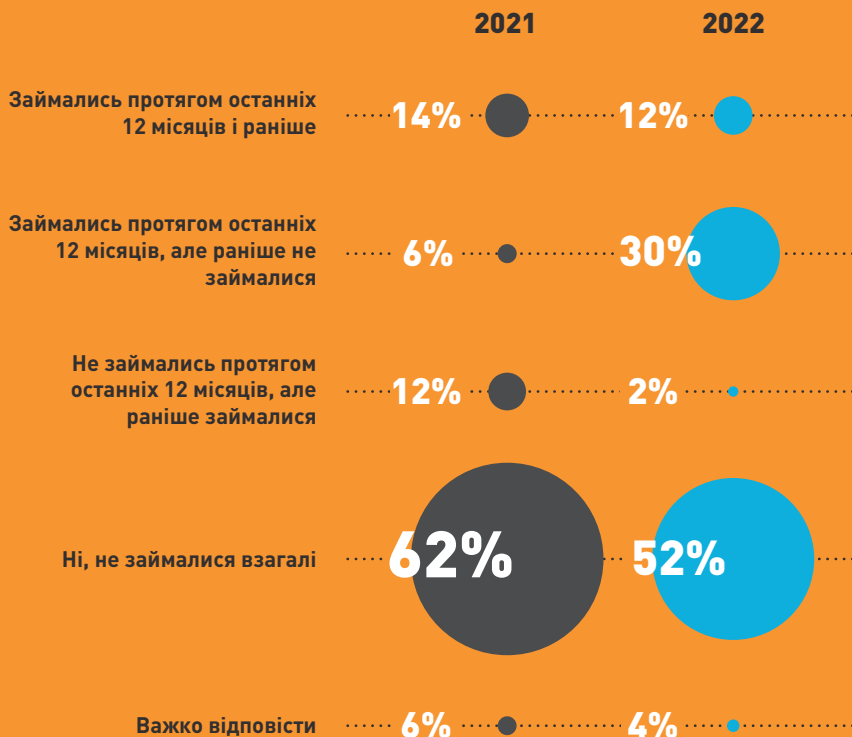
| | 2021 | 2022 |
|---|---|---|
| Займались протягом останніх 12 місяців і раніше | 14% | 12% |
| Займались протягом останніх 12 місяців, але раніше не займалися | 6% | 30% |
| Не займались протягом останніх 12 місяців, але раніше займалися | 12% | 2% |
| Ні, не займалися взагалі | 62% | 52% |
| Важко відповісти | 6% | 4% |